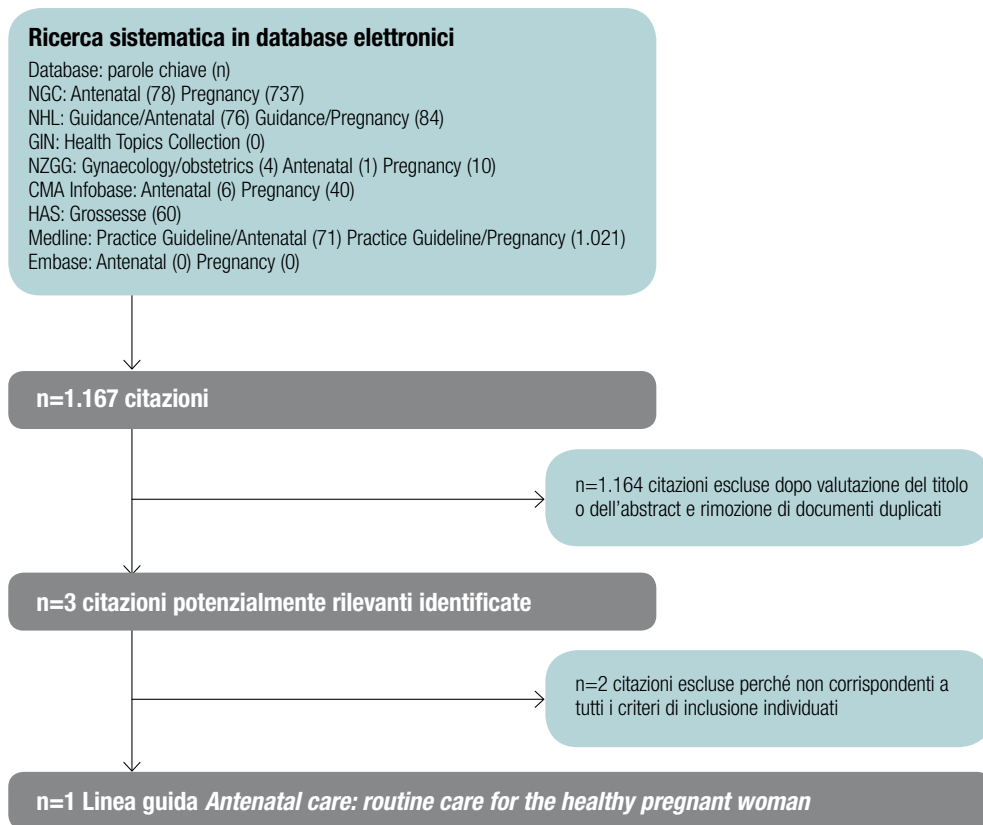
Ricerca sistematica in database elettronici
Database: parole chiave (n)
NGC: Antenatal (78) Pregnancy (737)
NHL: Guidance/Antenatal (76) Guidance/Pregnancy (84)
GIN: Health Topics Collection (0)
NZGG: Gynaecology/obstetrics (4) Antenatal (1) Pregnancy (10)
CMA Infobase: Antenatal (6) Pregnancy (40)
HAS: Grossesse (60)
Medline: Practice Guideline/Antenatal (71) Practice Guideline/Pregnancy (1.021)
Embase: Antenatal (0) Pregnancy (0)

n=1.167 citazioni

n=1.164 citazioni escluse dopo valutazione del titolo o dell'abstract e rimozione di documenti duplicati

n=3 citazioni potenzialmente rilevanti identificate

n=2 citazioni escluse perché non corrispondenti a tutti i criteri di inclusione individuati

n=1 Linea guida *Antenatal care: routine care for the healthy pregnant woman*